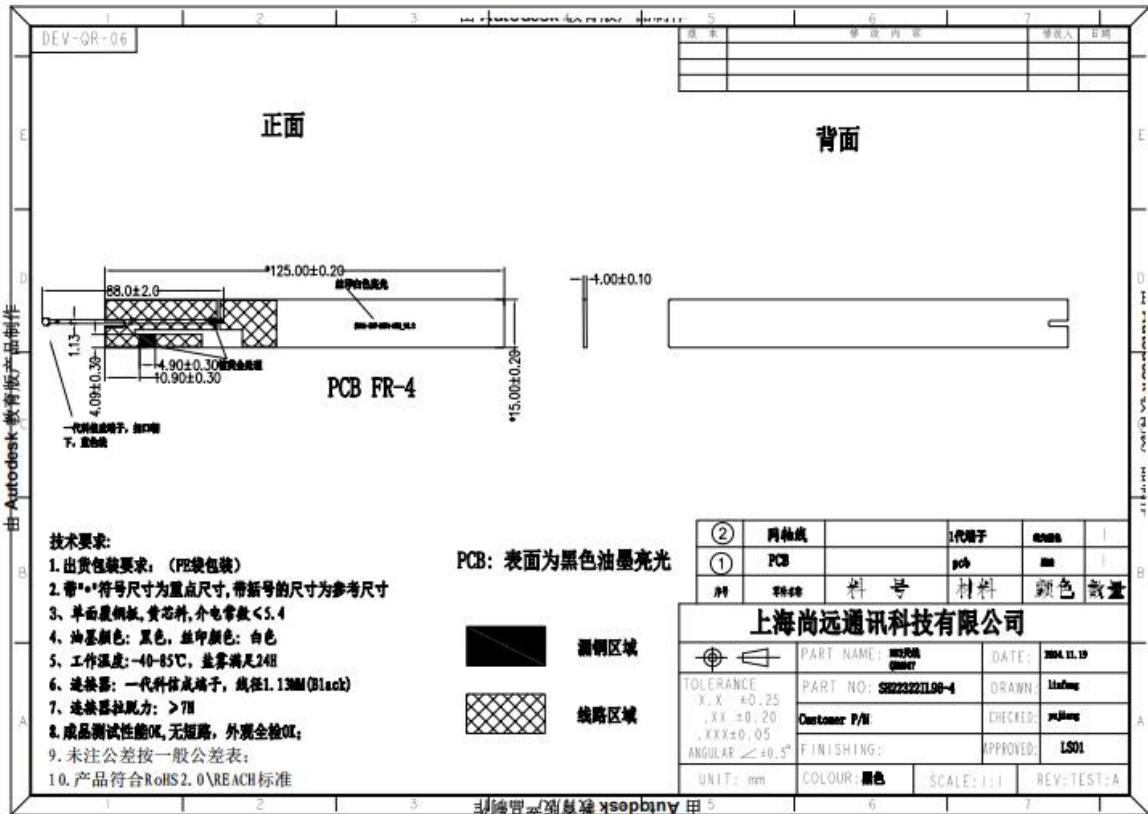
由 Autodesk 教育版产品制作

DEV-QR-06

| 版本 | 修改内容 | 修改人 | 日期 |
|---|---|---|---|
| | | | |
| | | | |
| | | | |

正面

背面

*125.00±0.20

88.0±2.0

丝印白色亮光

1.13

4.09±0.30

4.90±0.30

10.90±0.30

PCB FR-4

*15.00±0.20

4.00±0.10

一代科信成端子，扣口朝下，黑色线

技术要求:
1.出货包装要求: (PE袋包装)
2.带"*"符号尺寸为重点尺寸,带括号的尺寸为参考尺寸
3、单面覆铜板,黄芯料,介电常数<5.4
4、油墨颜色: 黑色, 丝印颜色: 白色
5、工作温度:-40-85℃, 盐雾满足24H
6、连接器: 一代科信成端子, 线径1.13MM(Black)
7、连接器拉脱力: >7N
8.成品测试性能OK,无短路,外观全检OK;
9.未注公差按一般公差表:
10.产品符合RoHS2.0\REACH标准

PCB: 表面为黑色油墨亮光

漏铜区域

线路区域

| ② | 同轴线 | | 1代端子 | 黑色 | 1 |
|---|---|---|---|---|---|
| ① | PCB | | pcb | 黑 | 1 |
| 序号 | 零件名称 | 料 号 | 材料 | 颜色 | 数量 |

上海尚远通讯科技有限公司

PART NAME: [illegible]
DATE: 2024.11.19
TOLERANCE X.X ±0.25 .XX ±0.20 .XXX±0.05 ANGULAR ∠±0.5°
PART NO: SH223322IL98-4
DRAWN: linfeng
Customer P/N
CHECKED: yujiang
FINISHING:
APPROVED: LS01
UNIT: mm
COLOUR: 黑色
SCALE: 1:1
REV: TEST:A

由 Autodesk 教育版产品制作